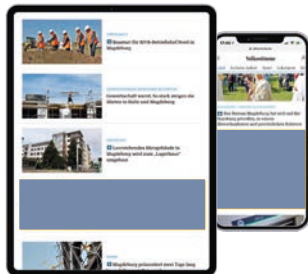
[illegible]
Baustart für BFW-Betriebsschloss in Magdeburg

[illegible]
Gewerkschaft warnt: So stark steigen die Mieten in Halle und Magdeburg

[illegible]
Leerstehendes Bürogebäude in Magdeburg wird zum „Lagerhaus" umgebaut

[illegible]
Magdeburg präsentiert neue Tage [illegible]

Volksstimme

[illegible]